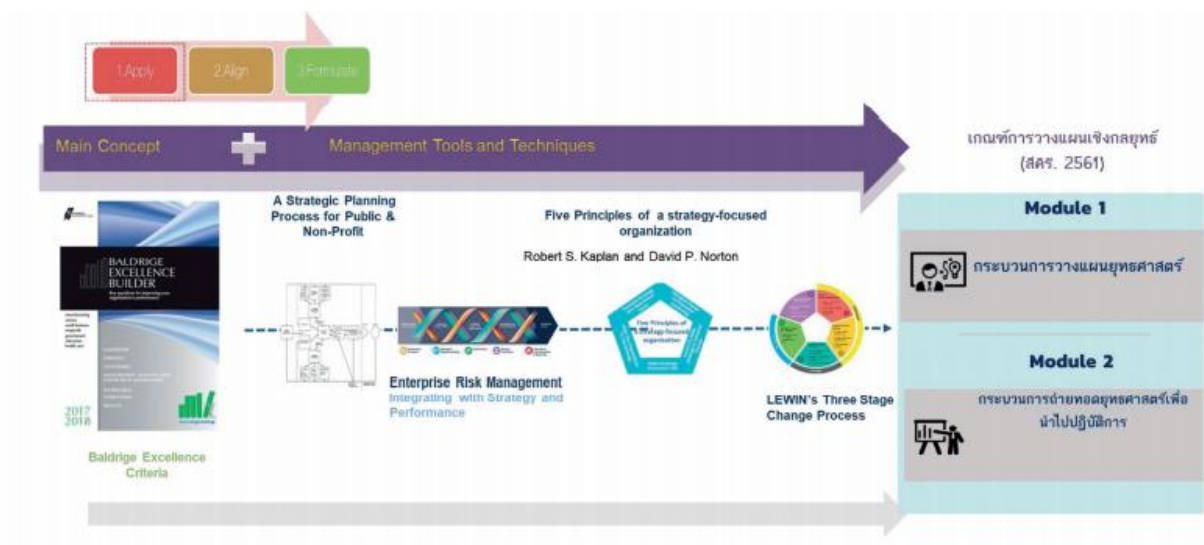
1.Apply 2.Align 3.Formulate

Main Concept

Management Tools and Techniques

เกณฑ์การวางแผนเชิงกลยุทธ์ (สคร. 2561)

BALDRIGE EXCELLENCE BUILDER

2017 2018

Baldrige Excellence Criteria

A Strategic Planning Process for Public & Non-Profit

Enterprise Risk Management Integrating with Strategy and Performance

Five Principles of a strategy-focused organization

Robert S. Kaplan and David P. Norton

Five Principles of a Strategy-focused organization

LEWIN's Three Stage Change Process

Module 1

กระบวนการวางแผนยุทธศาสตร์

Module 2

กระบวนการถ่ายทอดยุทธศาสตร์เพื่อนำไปปฏิบัติการ